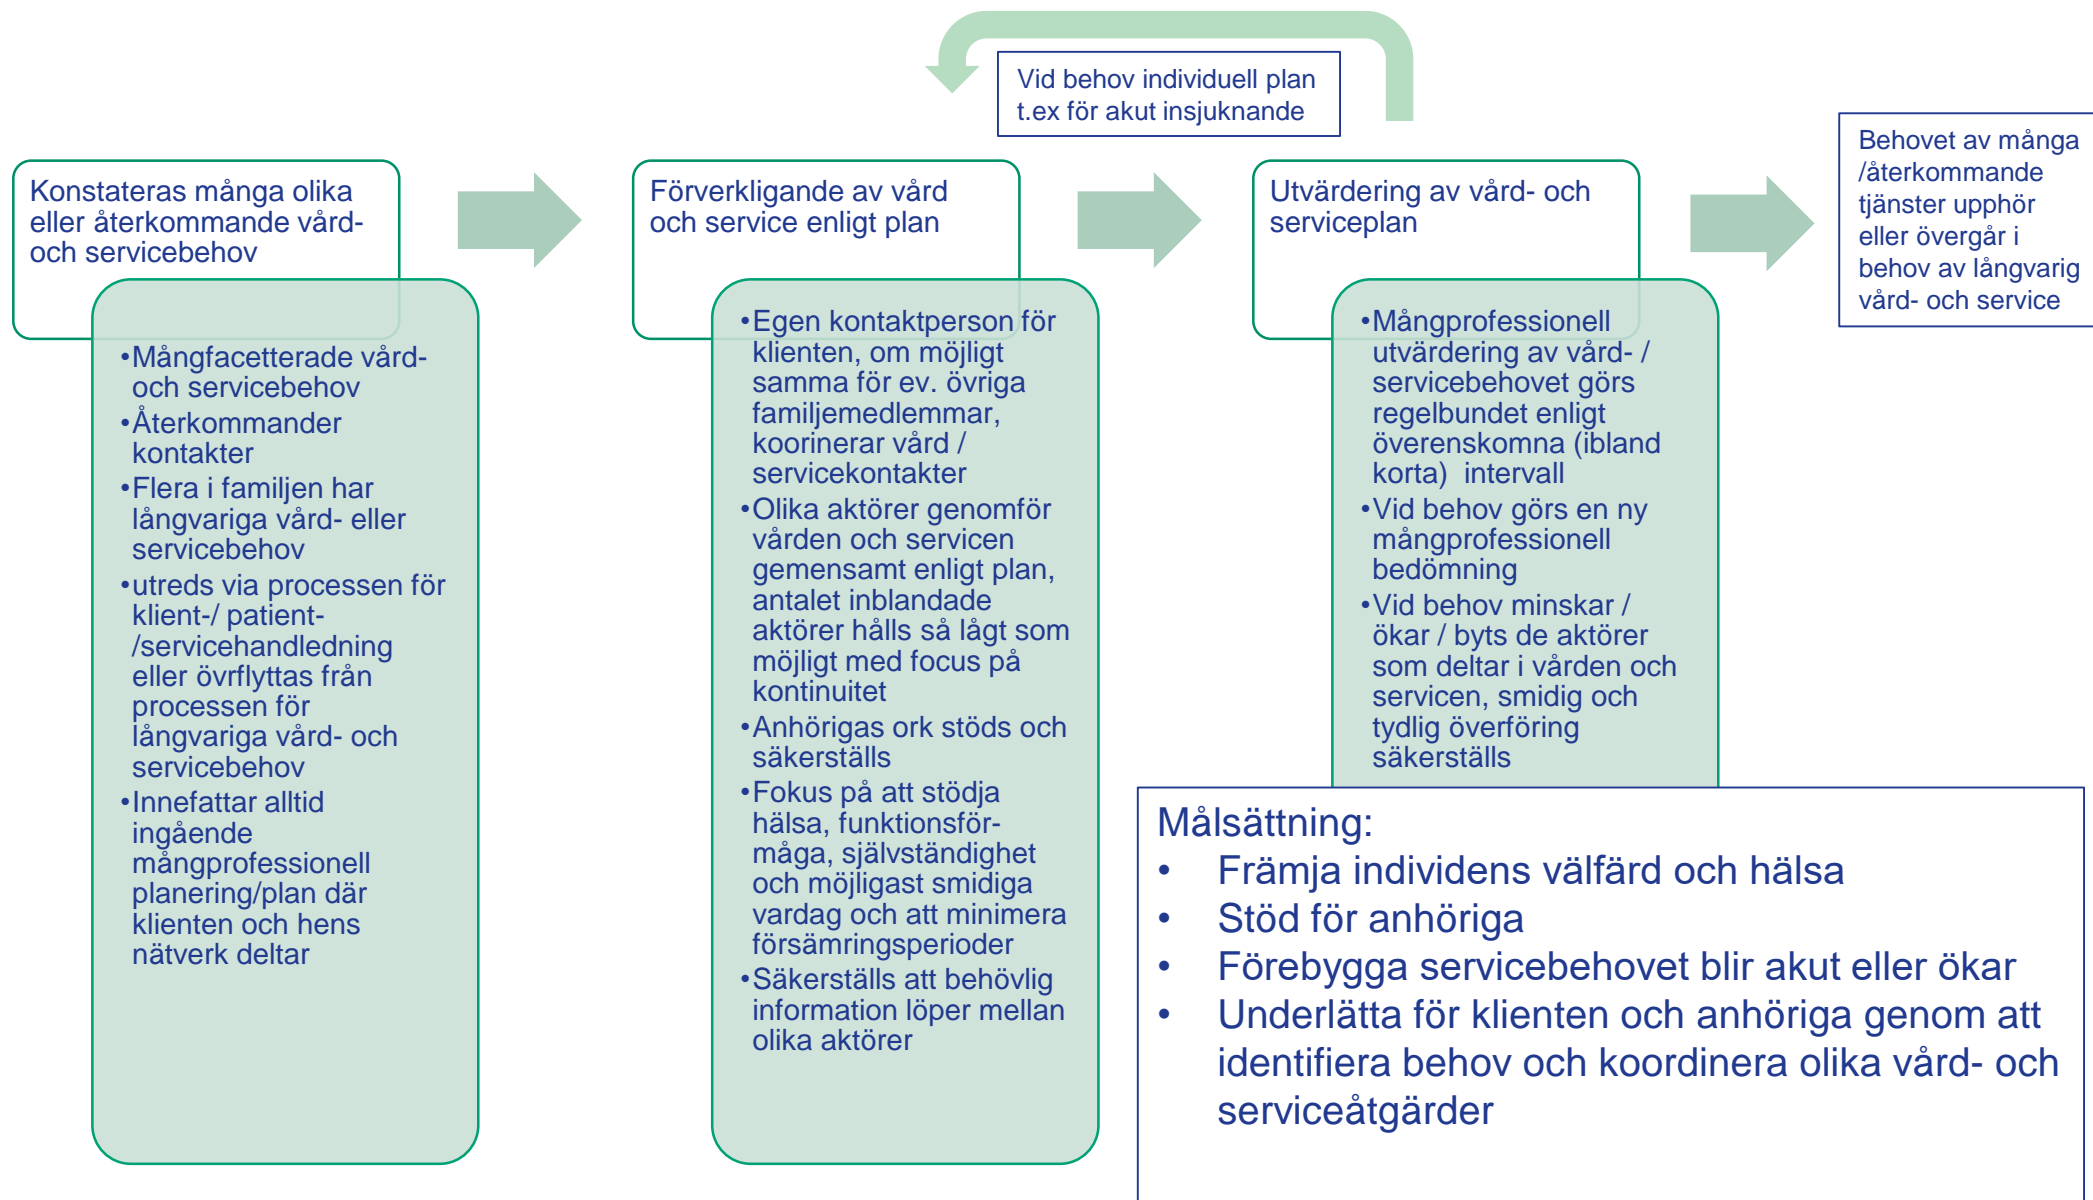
Vid behov individuell plan t.ex för akut insjuknande

Konstateras många olika eller återkommande vård- och servicebehov

•Mångfacetterade vård- och servicebehov
•Återkommander kontakter
•Flera i familjen har långvariga vård- eller servicebehov
•utreds via processen för klient-/ patient- /servicehandledning eller övrflyttas från processen för långvariga vård- och servicebehov
•Innefattar alltid ingående mångprofessionell planering/plan där klienten och hens nätverk deltar

Förverkligande av vård och service enligt plan

•Egen kontaktperson för klienten, om möjligt samma för ev. övriga familjemedlemmar, koorinerar vård / servicekontakter
•Olika aktörer genomför vården och servicen gemensamt enligt plan, antalet inblandade aktörer hålls så lågt som möjligt med focus på kontinuitet
•Anhörigas ork stöds och säkerställs
•Fokus på att stödja hälsa, funktionsförmåga, självständighet och möjligast smidiga vardag och att minimera försämringsperioder
•Säkerställs att behövlig information löper mellan olika aktörer

Utvärdering av vård- och serviceplan

•Mångprofessionell utvärdering av vård- / servicebehovet görs regelbundet enligt överenskomna (ibland korta) intervall
•Vid behov görs en ny mångprofessionell bedömning
•Vid behov minskar / ökar / byts de aktörer som deltar i vården och servicen, smidig och tydlig överföring säkerställs

Behovet av många /återkommande tjänster upphör eller övergår i behov av långvarig vård- och service

Målsättning:
• Främja individens välfärd och hälsa
• Stöd för anhöriga
• Förebygga servicebehovet blir akut eller ökar
• Underlätta för klienten och anhöriga genom att identifiera behov och koordinera olika vård- och serviceåtgärder